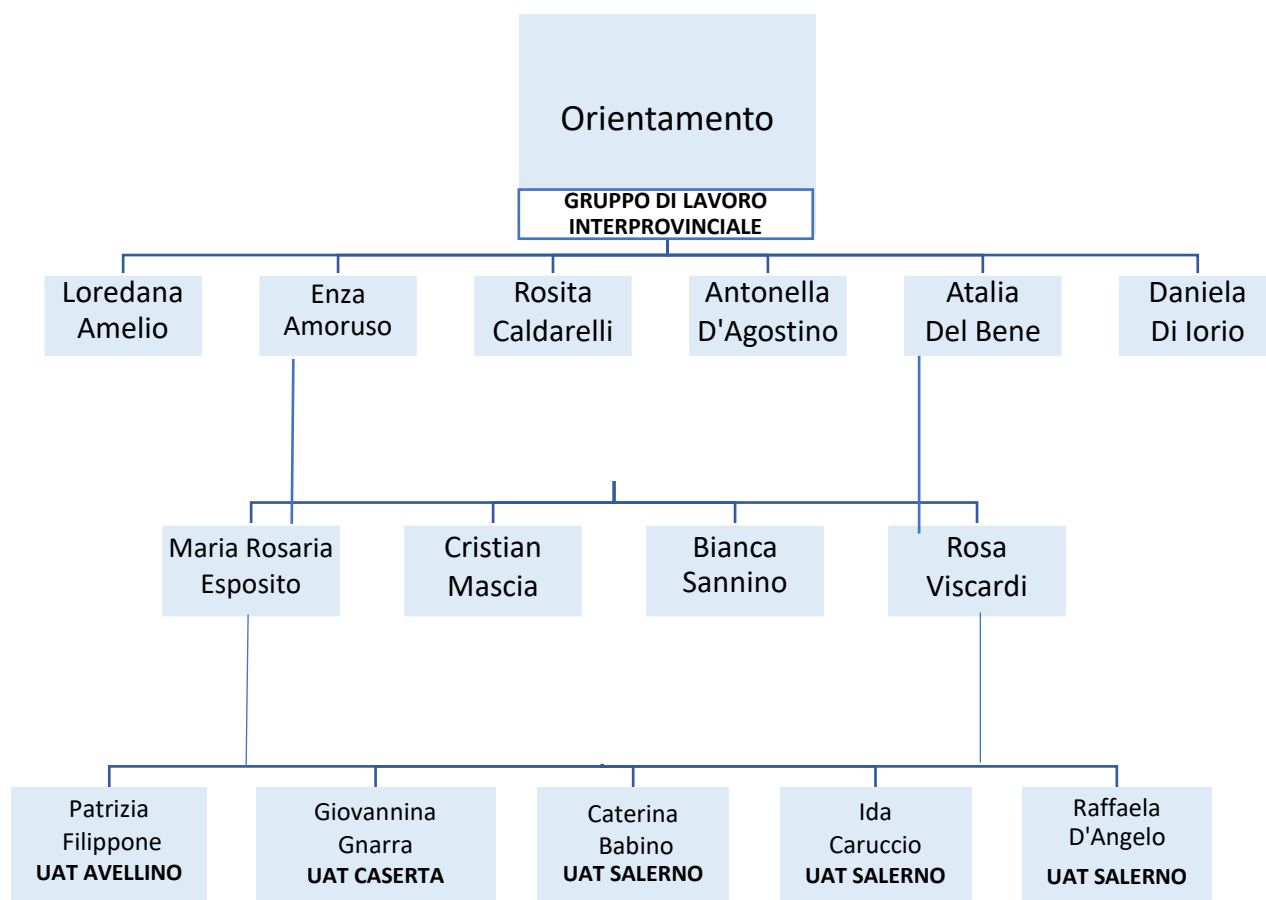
Orientamento

GRUPPO DI LAVORO INTERPROVINCIALE

Loredana Amelio

Enza Amoruso

Rosita Caldarelli

Antonella D'Agostino

Atalia Del Bene

Daniela Di Iorio

Maria Rosaria Esposito

Cristian Mascia

Bianca Sannino

Rosa Viscardi

Patrizia Filippone
UAT AVELLINO

Giovannina Gnarra
UAT CASERTA

Caterina Babino
UAT SALERNO

Ida Caruccio
UAT SALERNO

Raffaela D'Angelo
UAT SALERNO